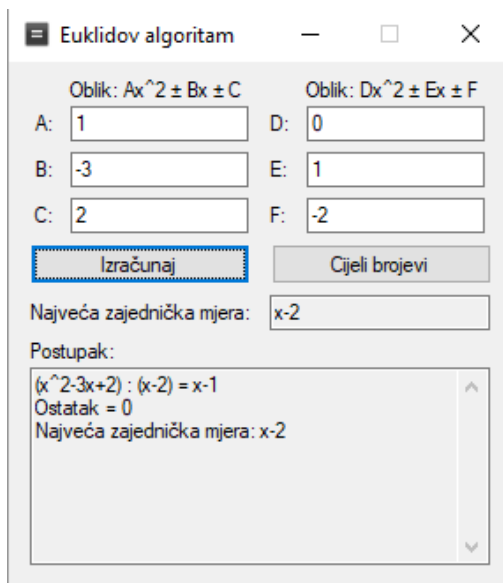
Euklidov algoritam

Oblik: Ax^2 ± Bx ± C

A: 1

B: -3

C: 2

Oblik: Dx^2 ± Ex ± F

D: 0

E: 1

F: -2

Izračunaj

Cijeli brojevi

Najveća zajednička mjera: x-2

Postupak:

(x^2-3x+2) : (x-2) = x-1
Ostatak = 0
Najveća zajednička mjera: x-2